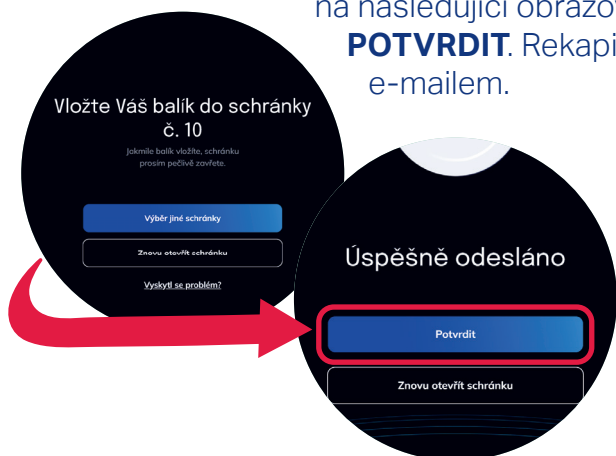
na následující obrazo
POTVRDIT. Rekapi
e-mailem.

Vložte Váš balík do schránky č. 10

Jakmile balík vložíte, schránku prosím pečlivě zavřete.

Výběr jiné schránky

Znovu otevřít schránku

Vyskytl se problém?

Úspěšně odesláno

Potvrdit

Znovu otevřít schránku